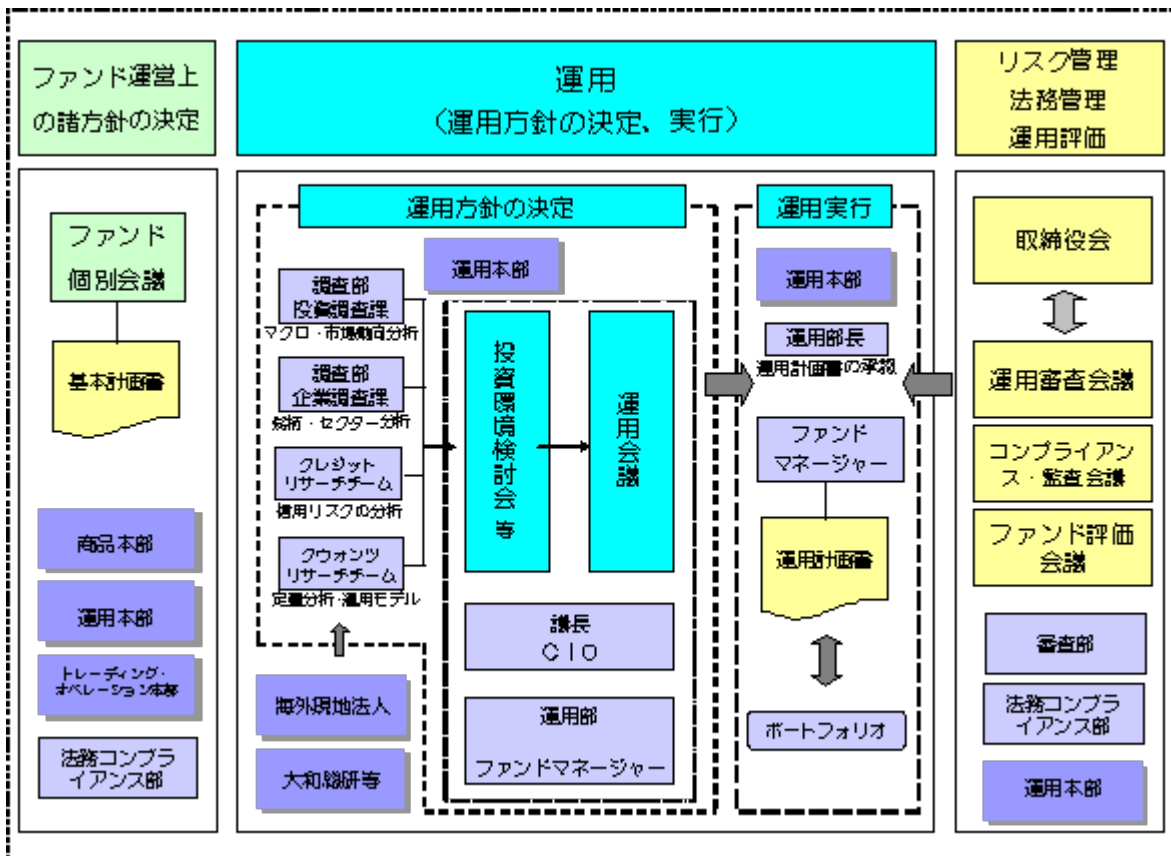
ファンド運営上の諸方針の決定

運用
（運用方針の決定、実行）

リスク管理
法務管理
運用評価

ファンド個別会議

基本計画書

商品本部

運用本部

トレーディング・オペレーション本部

法務コンプライアンス部

運用方針の決定

運用本部

調査部
投資調査課
マクロ・市場動向分析

調査部
企業調査課
銘柄・セクター分析

クレジットリサーチチーム
信用リスクの分析

クウォンツリサーチチーム
定量分析・運用モデル

投資環境検討会等

運用会議

議長
CIO

運用部
ファンドマネージャー

海外現地法人

大和総研等

運用実行

運用本部

運用部長
運用計画書の承認

ファンドマネージャー

運用計画書

ポートフォリオ

取締役会

運用審査会議

コンプライアンス・監査会議

ファンド評価会議

審査部

法務コンプライアンス部

運用本部